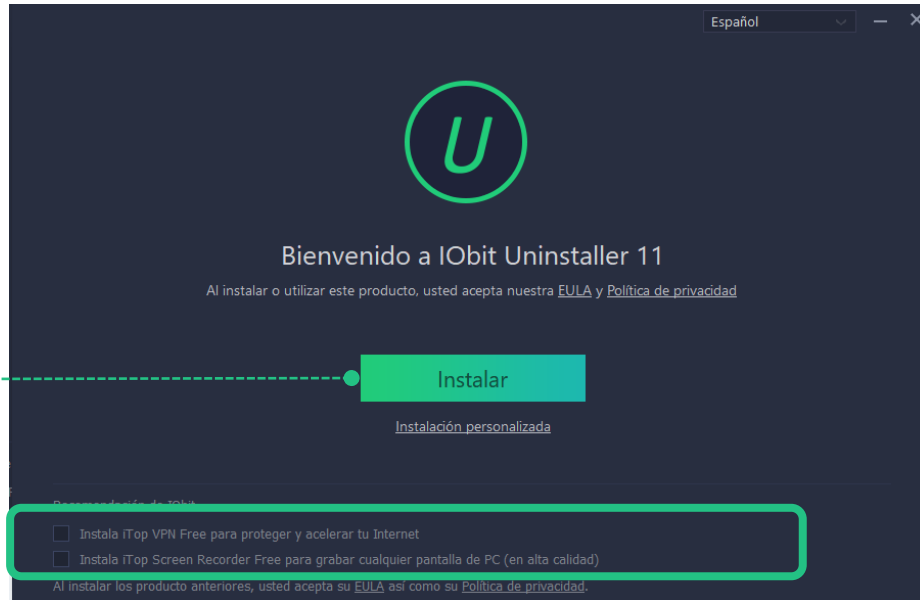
Español

U

Bienvenido a IObit Uninstaller 11

Al instalar o utilizar este producto, usted acepta nuestra EULA y Política de privacidad

Instalar

Instalación personalizada

Recomendación de IObit

Instala iTop VPN Free para proteger y acelerar tu Internet

Instala iTop Screen Recorder Free para grabar cualquier pantalla de PC (en alta calidad)

Al instalar los producto anteriores, usted acepta su EULA así como su Política de privacidad.